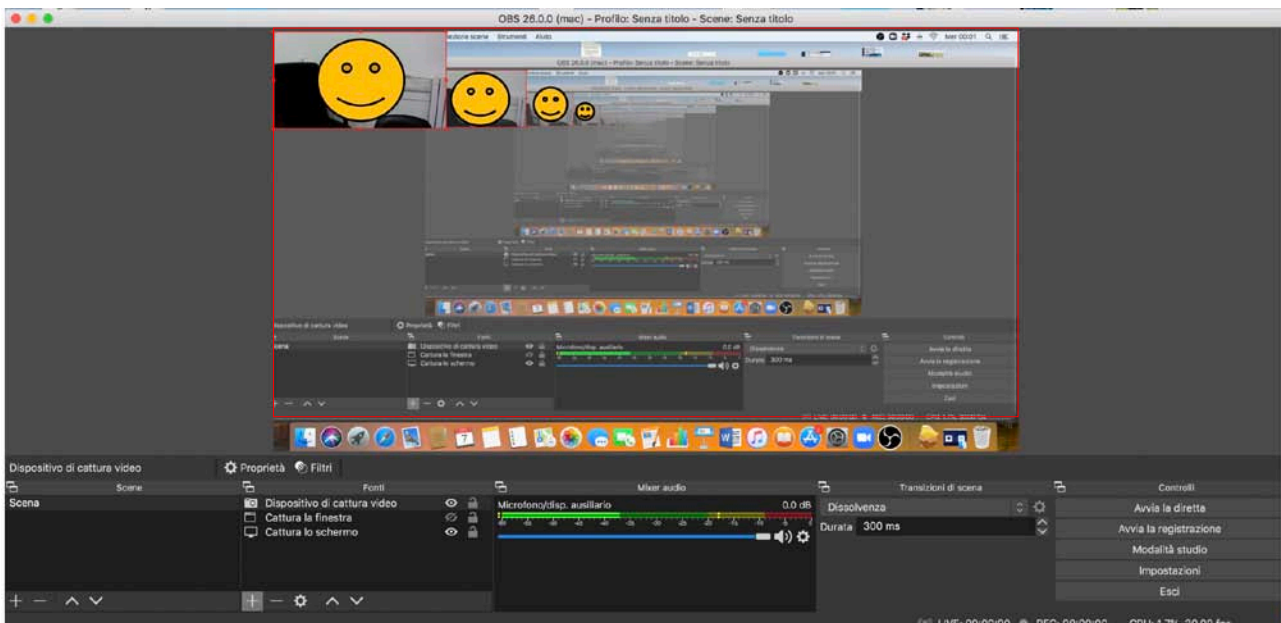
OBS 26.0.0 (mac) - Profilo: Senza titolo - Scene: Senza titolo

Dispositivo di cattura video
Proprietà
Filtri

Scene
Scena

Fonti
Dispositivo di cattura video
Cattura la finestra
Cattura lo schermo

Mixer audio
Microfono/disp. ausiliario
0.0 dB

Transizioni di scena
Dissolvenza
Durata 300 ms

Controlli
Avvia la diretta
Avvia la registrazione
Modalità studio
Impostazioni
Esci

LIVE: 00:00:00 REC: 00:00:00 CPU: 4.7%, 30.00 fps